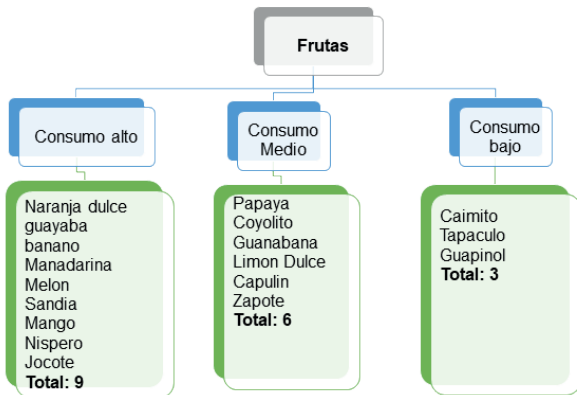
Frutas

Consumo alto

Naranja dulce
guayaba
banano
Manadarina
Melon
Sandia
Mango
Nispero
Jocote
Total: 9

Consumo Medio

Papaya
Coyolito
Guanabana
Limon Dulce
Capulin
Zapote
Total: 6

Consumo bajo

Caimito
Tapaculo
Guapinol
Total: 3